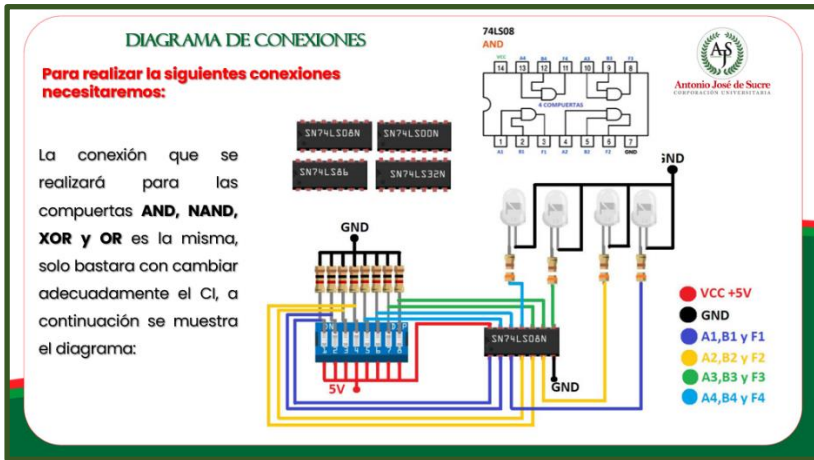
DIAGRAMA DE CONEXIONES

Para realizar la siguientes conexiones necesitaremos:

La conexión que se realizará para las compuertas **AND, NAND, XOR y OR** es la misma, solo bastara con cambiar adecuadamente el CI, a continuación se muestra el diagrama:

74LS08
AND

VCC A4 B4 F4 A3 B3 F3
14 13 12 11 10 9 8
4 COMPUERTAS
1 2 3 4 5 6 7
A1 B1 F1 A2 B2 F2 GND

Antonio José de Sucre
CORPORACIÓN UNIVERSITARIA

SN74LS08N
SN74LS00N
SN74LS86
SN74LS32N

GND
GND
SN74LS08N
5V
GND

VCC +5V
GND
A1,B1 y F1
A2,B2 y F2
A3,B3 y F3
A4,B4 y F4